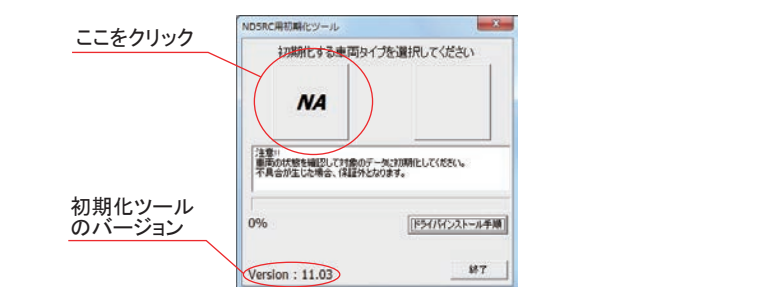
ここをクリック

初期化ツール
のバージョン

ND5RC用初期化ツール

初期化する車両タイプを選択してください

NA

注意!!
車両の状態を確認して対象のデータに初期化してください。
不具合が生じた場合、保証外となります。

0%

ドライバインストール手順

Version : 11.03

終了